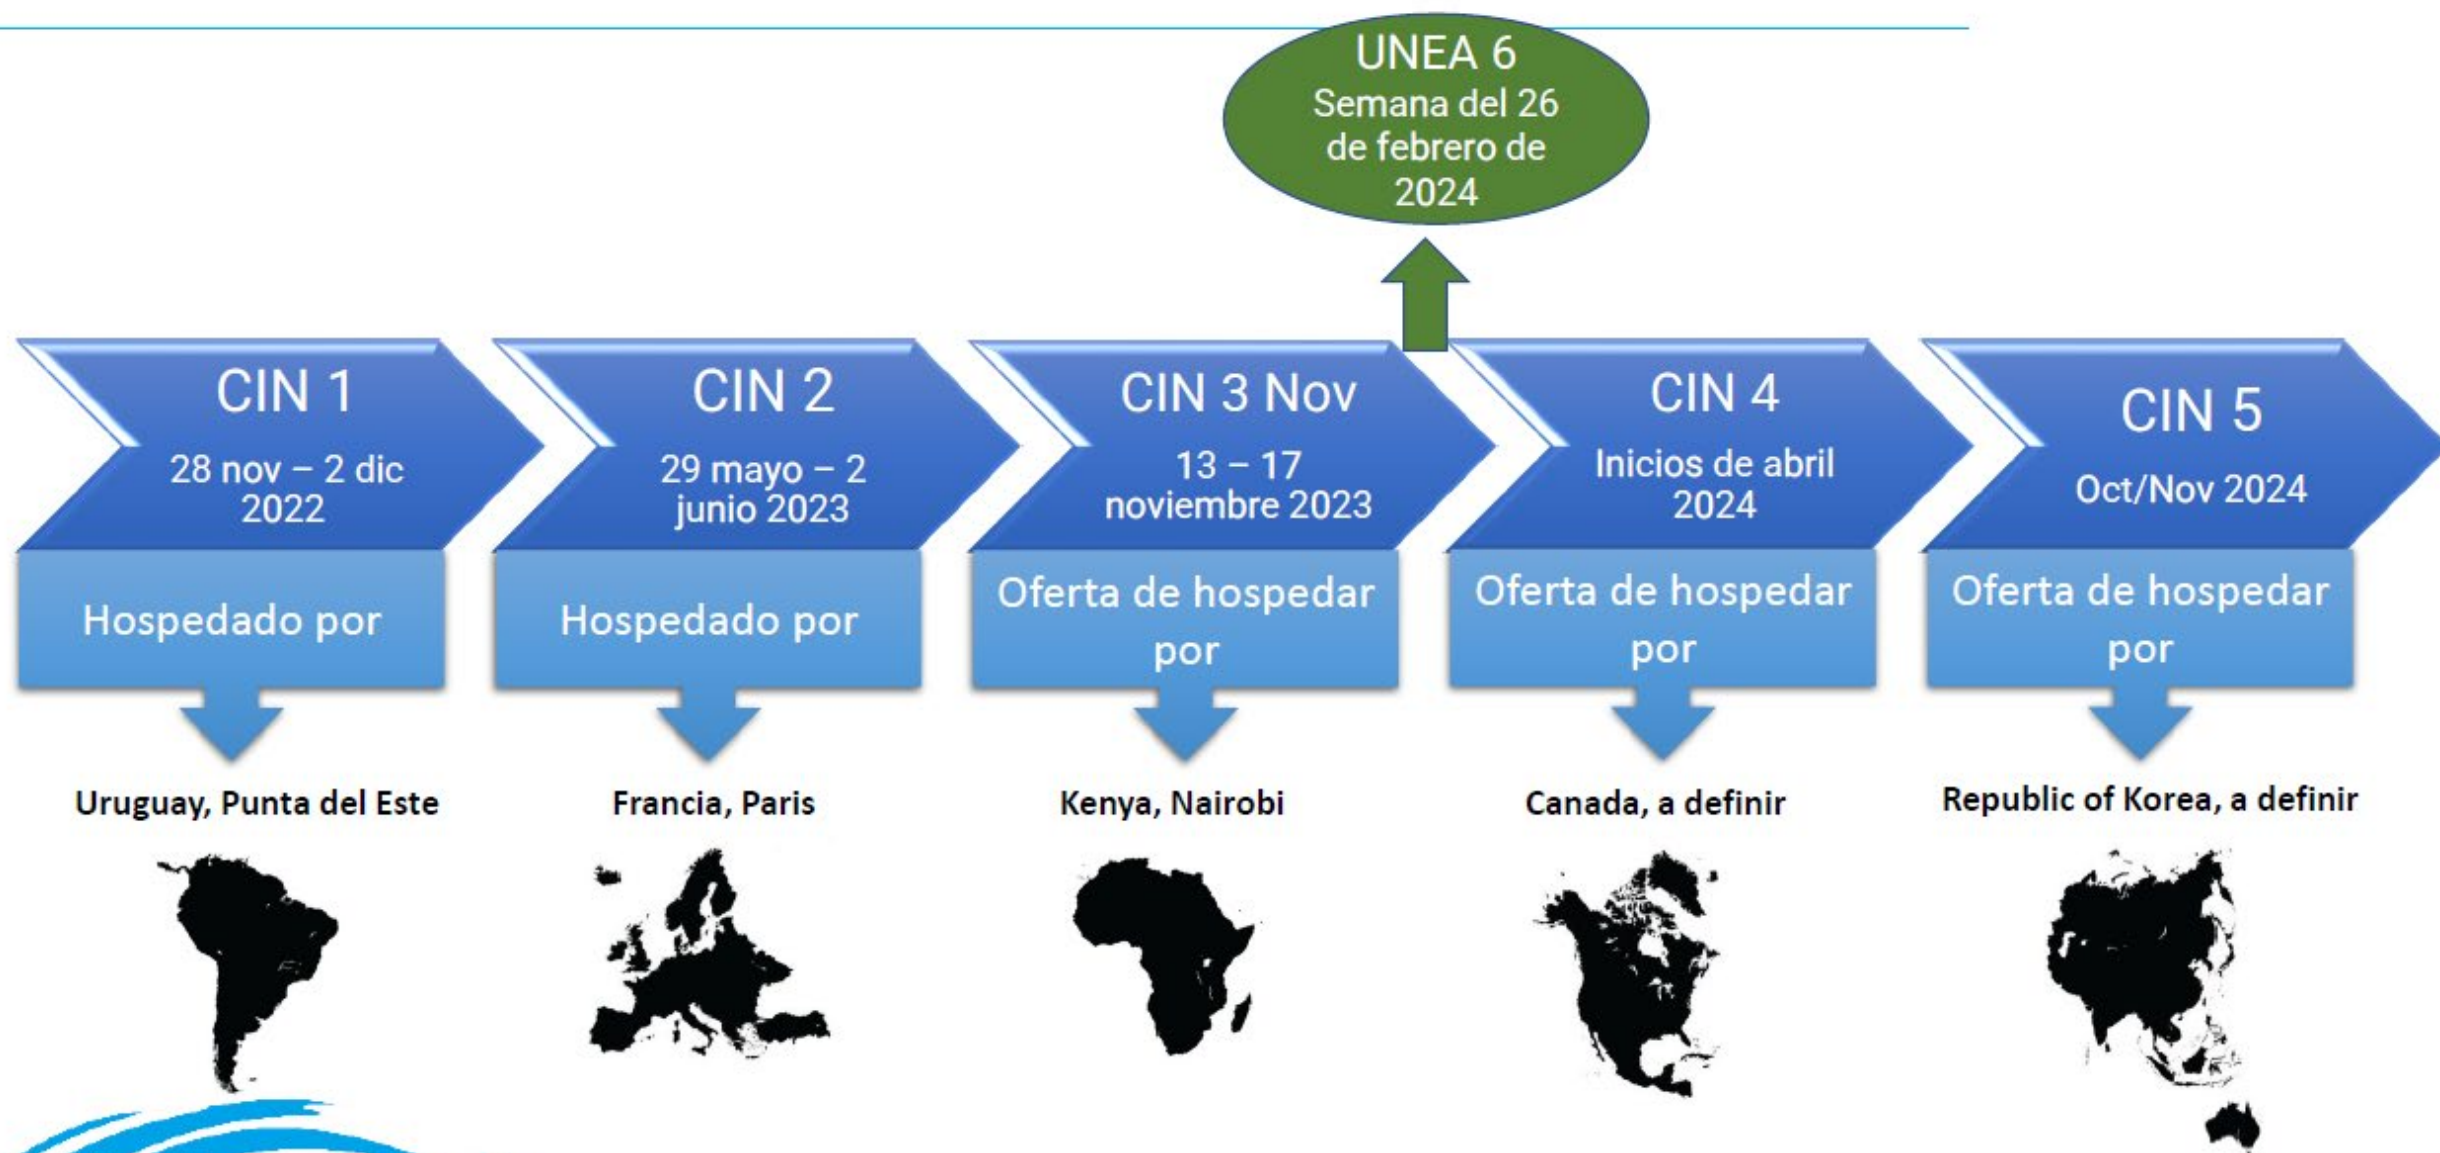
UNEA 6
Semana del 26 de febrero de 2024

CIN 1
28 nov – 2 dic 2022
Hospedado por
Uruguay, Punta del Este

CIN 2
29 mayo – 2 junio 2023
Hospedado por
Francia, Paris

CIN 3 Nov
13 – 17 noviembre 2023
Oferta de hospedar por
Kenya, Nairobi

CIN 4
Inicios de abril 2024
Oferta de hospedar por
Canada, a definir

CIN 5
Oct/Nov 2024
Oferta de hospedar por
Republic of Korea, a definir